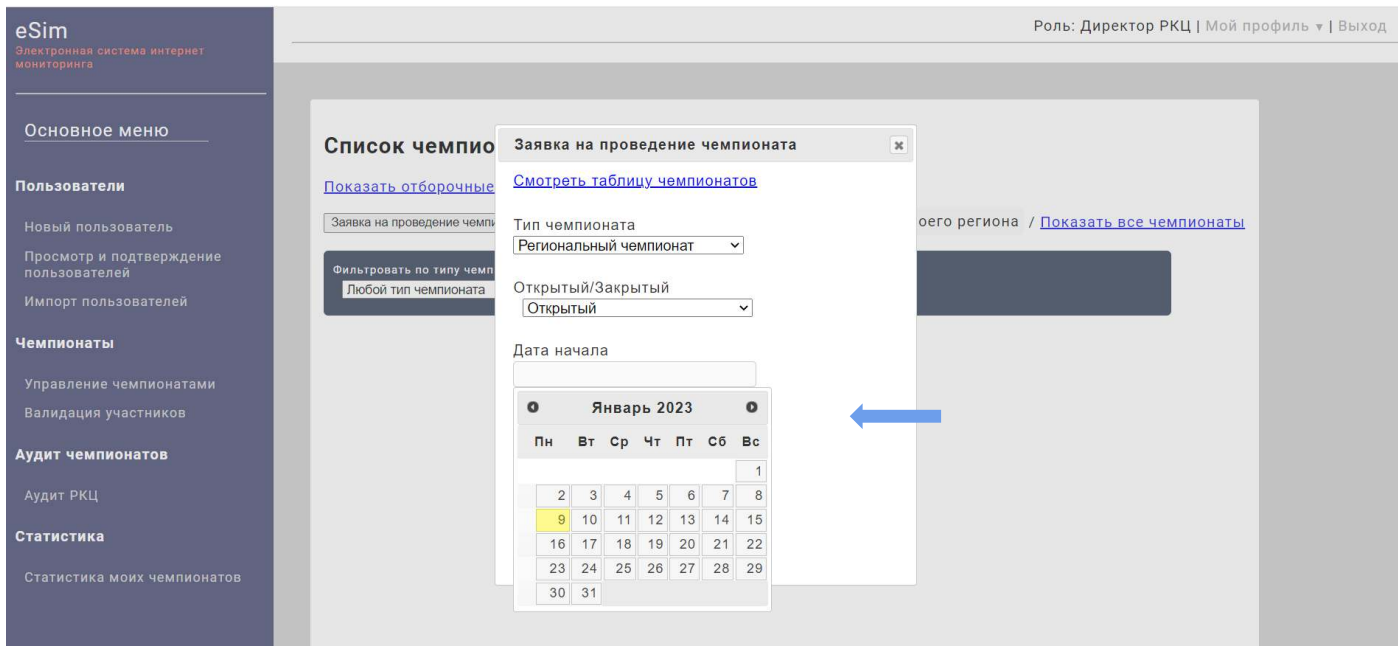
eSim
Электронная система интернет мониторинга

Роль: Директор РКЦ | Мой профиль ▾ | Выход

Основное меню

Пользователи

Новый пользователь

Просмотр и подтверждение пользователей

Импорт пользователей

Чемпионаты

Управление чемпионатами

Валидация участников

Аудит чемпионатов

Аудит РКЦ

Статистика

Статистика моих чемпионатов

Список чемпио

Показать отборочные

Заявка на проведение чемпи

оего региона / Показать все чемпионаты

Фильтровать по типу чемп

Любой тип чемпионата

Заявка на проведение чемпионата

Смотреть таблицу чемпионатов

Тип чемпионата

Региональный чемпионат

Открытый/Закрытый

Открытый

Дата начала

Январь 2023

| Пн | Вт | Ср | Чт | Пт | Сб | Вс |
|---|---|---|---|---|---|---|
| | | | | | | 1 |
| 2 | 3 | 4 | 5 | 6 | 7 | 8 |
| 9 | 10 | 11 | 12 | 13 | 14 | 15 |
| 16 | 17 | 18 | 19 | 20 | 21 | 22 |
| 23 | 24 | 25 | 26 | 27 | 28 | 29 |
| 30 | 31 | | | | | |